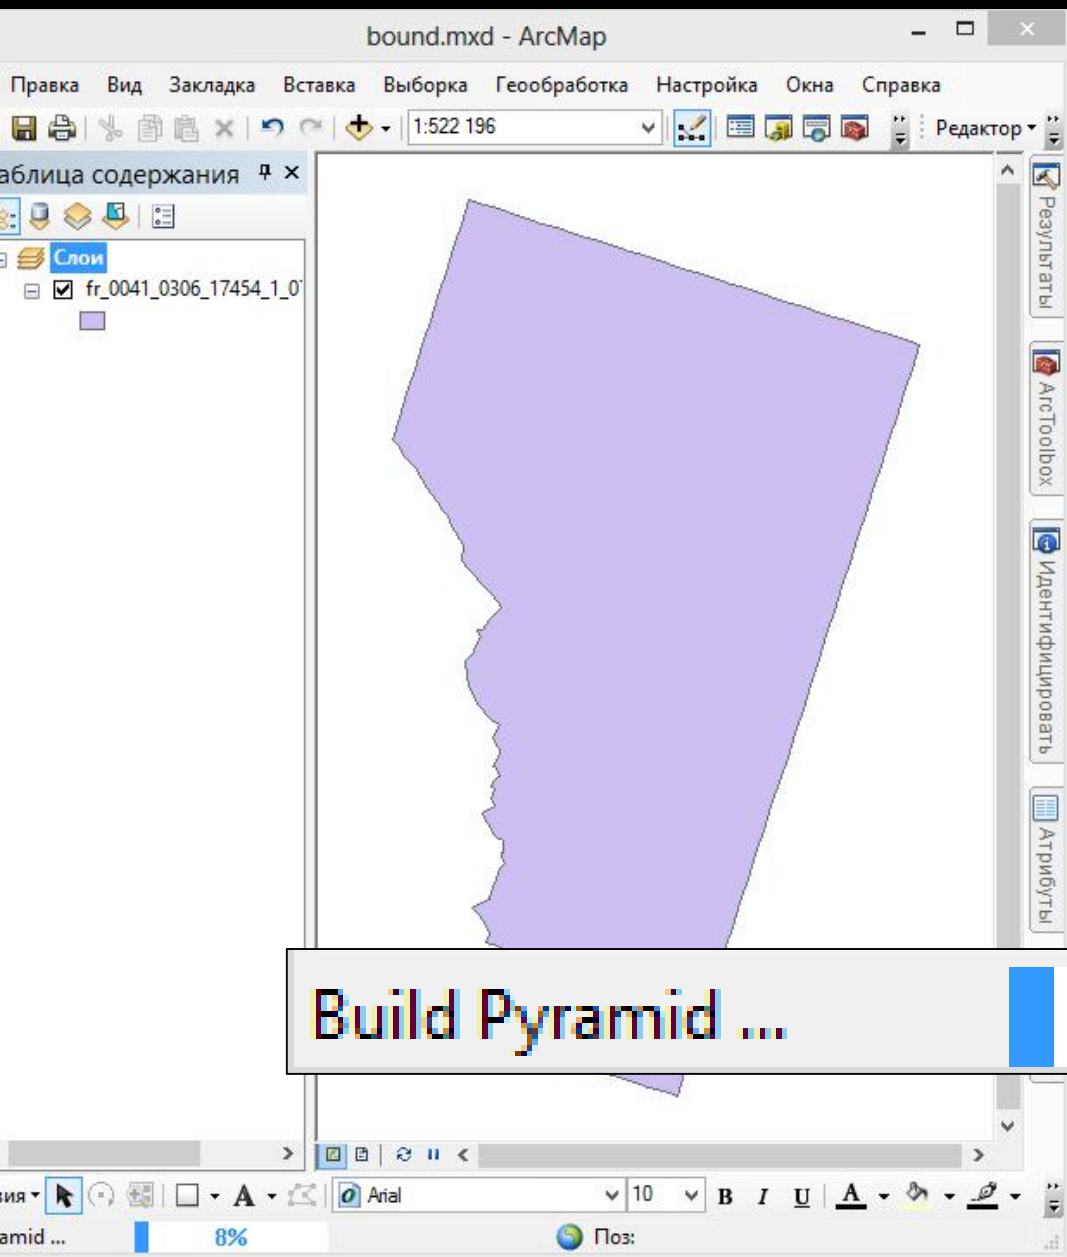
bound.mxd - ArcMap

Правка Вид Закладка Вставка Выборка Геообработка Настройка Окна Справка

1:522 196

Редактор

аблица содержания

Слои

fr_0041_0306_17454_1_0

Результаты

ArcToolbox

Идентифицировать

Атрибуты

Build Pyramid ...

ия

Arial

10

B I U A

amid ...

8%

Поз: